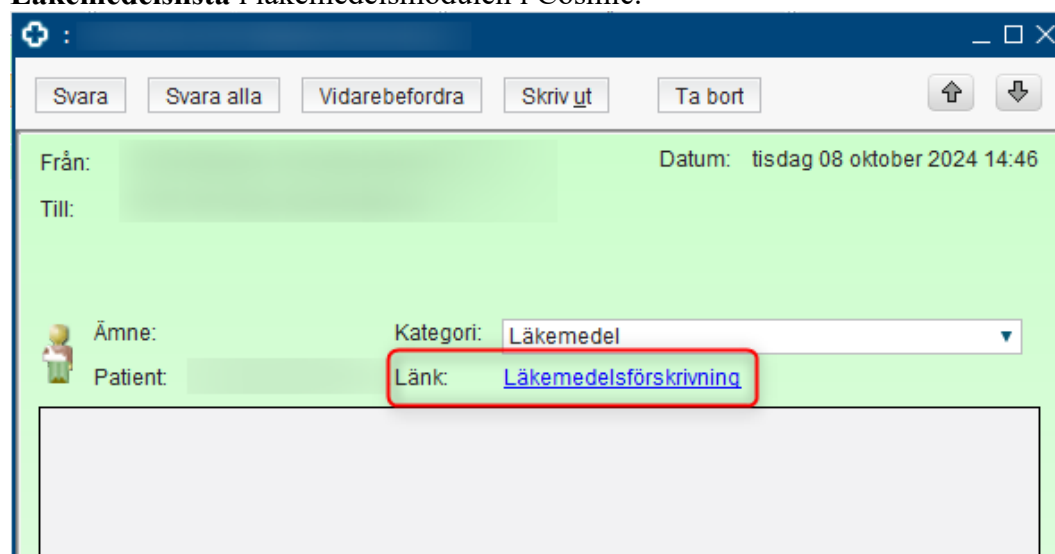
Läkemedelslista i läkemedelsmodulen i Cosmic.

:

Svara Svara alla Vidarebefordra Skriv ut Ta bort

Från:

Till:

Datum: tisdag 08 oktober 2024 14:46

Ämne:

Patient:

Kategori: Läkemedel

Länk: Läkemedelsförskrivning